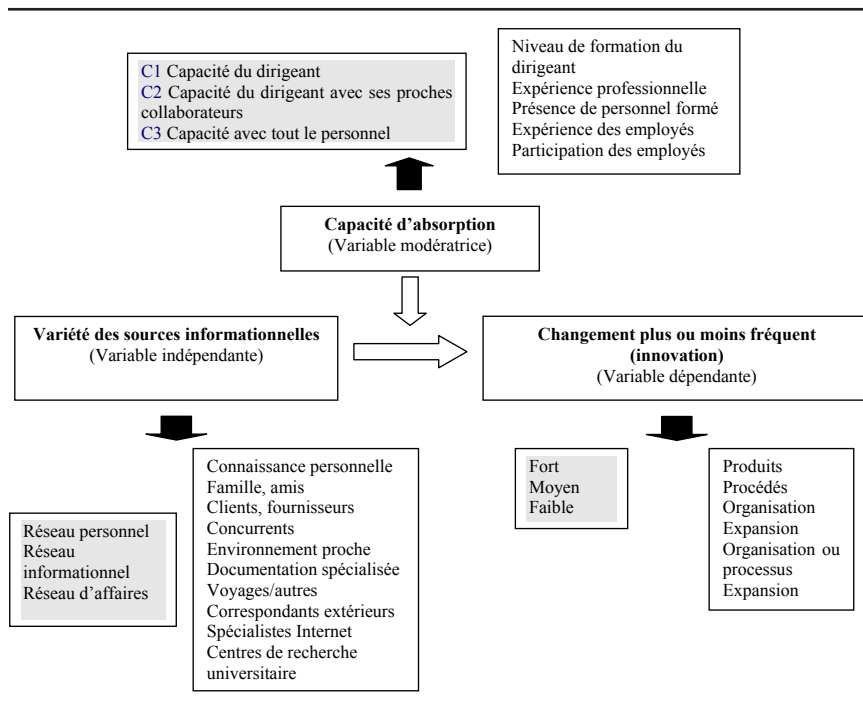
C1 Capacité du dirigeant
C2 Capacité du dirigeant avec ses proches collaborateurs
C3 Capacité avec tout le personnel

Niveau de formation du dirigeant
Expérience professionnelle
Présence de personnel formé
Expérience des employés
Participation des employés

**Capacité d'absorption**
(Variable modératrice)

**Variété des sources informationnelles**
(Variable indépendante)

**Changement plus ou moins fréquent (innovation)**
(Variable dépendante)

Réseau personnel
Réseau informationnel
Réseau d'affaires

Connaissance personnelle
Famille, amis
Clients, fournisseurs
Concurrents
Environnement proche
Documentation spécialisée
Voyages/autres
Correspondants extérieurs
Spécialistes Internet
Centres de recherche universitaire

Fort
Moyen
Faible

Produits
Procédés
Organisation
Expansion
Organisation ou processus
Expansion